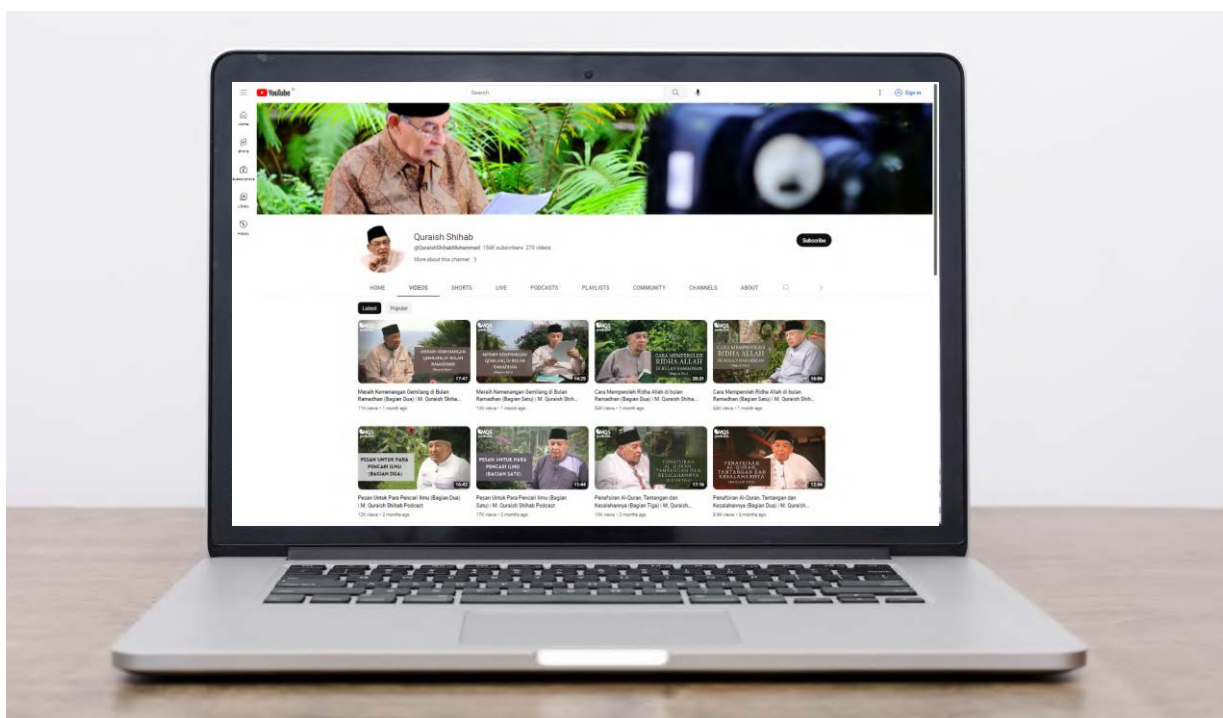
YouTube

Search

Sign in

Home

Shorts

Subscriptions

Library

History

Quraish Shihab

@QuraishShihabMuhammad 154K subscribers 270 videos

More about this channel >

Subscribe

HOME VIDEOS SHORTS LIVE PODCASTS PLAYLISTS COMMUNITY CHANNELS ABOUT

Latest Popular

17:47

Meraih Kemenangan Gemilang di Bulan Ramadhan (Bagian Dua) | M. Quraish Shiha...

11K views • 1 month ago

14:29

Meraih Kemenangan Gemilang di Bulan Ramadhan (Bagian Satu) | M. Quraish Shih...

12K views • 1 month ago

CARA MEMPEROLEH RIDHA ALLAH

20:31

Cara Memperoleh Ridha Allah di bulan Ramadhan (Bagian Dua) | M. Quraish Shiha...

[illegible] views • 1 month ago

CARA MEMPEROLEH RIDHA ALLAH

16:06

Cara Memperoleh Ridha Allah di bulan Ramadhan (Bagian Satu) | M. Quraish Shih...

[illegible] views • 1 month ago

PESAN UNTUK PARA PENCARI ILMU (BAGIAN DUA)

16:42

Pesan Untuk Para Pencari Ilmu (Bagian Dua) | M. Quraish Shihab Podcast

12K views • 2 months ago

PESAN UNTUK PARA PENCARI ILMU (BAGIAN SATU)

11:44

Pesan Untuk Para Pencari Ilmu (Bagian Satu) | M. Quraish Shihab Podcast

17K views • 2 months ago

17:16

Penafsiran Al-Quran, Tantangan dan Kesalahannya (Bagian Tiga) | M. Quraish...

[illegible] views • 2 months ago

PENAFSIRAN AL-QURAN, TANTANGAN DAN KESALAHANNYA

12:04

Penafsiran Al-Quran, Tantangan dan Kesalahannya (Bagian Dua) | M. Quraish...

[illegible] views • 2 months ago